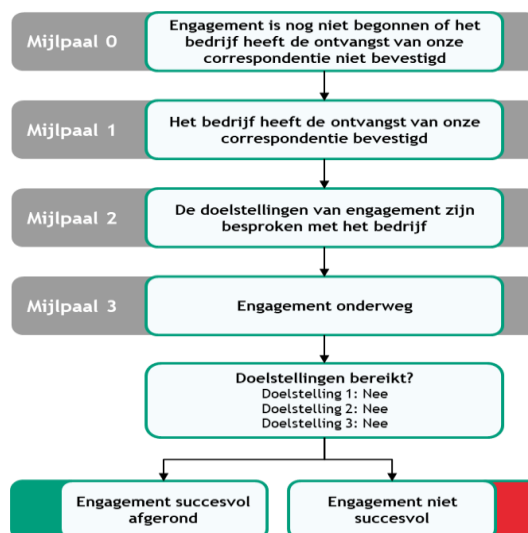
Mijlpaal 0

Engagement is nog niet begonnen of het bedrijf heeft de ontvangst van onze correspondentie niet bevestigd

Mijlpaal 1

Het bedrijf heeft de ontvangst van onze correspondentie bevestigd

Mijlpaal 2

De doelstellingen van engagement zijn besproken met het bedrijf

Mijlpaal 3

Engagement onderweg

Doelstellingen bereikt?
Doelstelling 1: Nee
Doelstelling 2: Nee
Doelstelling 3: Nee

Engagement succesvol afgerond

Engagement niet succesvol